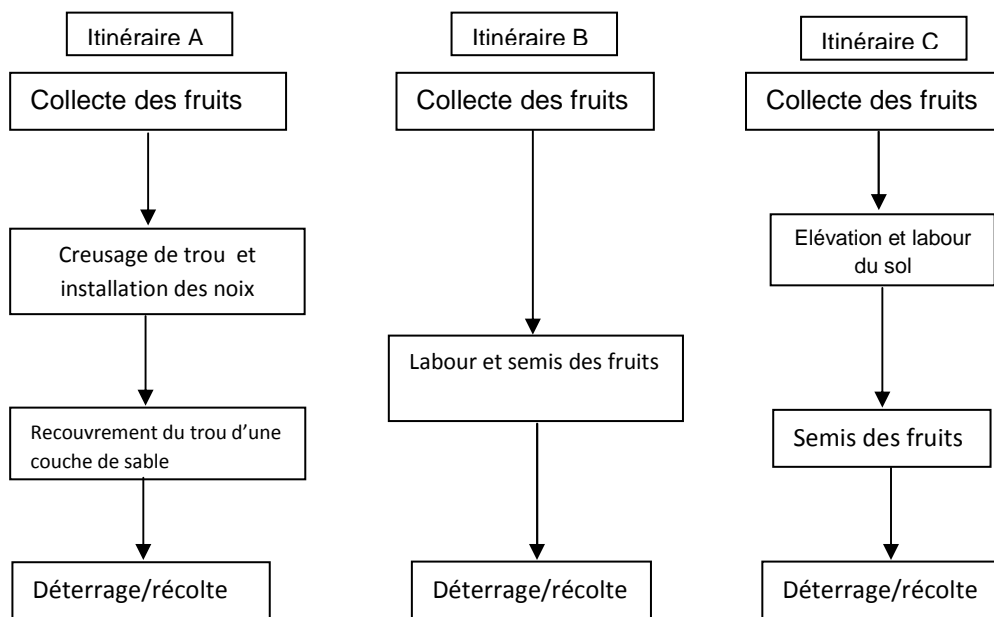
Itinéraire A

Collecte des fruits

Creusage de trou et installation des noix

Recouvrement du trou d'une couche de sable

Déterrage/récolte

Itinéraire B

Collecte des fruits

Labour et semis des fruits

Déterrage/récolte

Itinéraire C

Collecte des fruits

Elévation et labour du sol

Semis des fruits

Déterrage/récolte